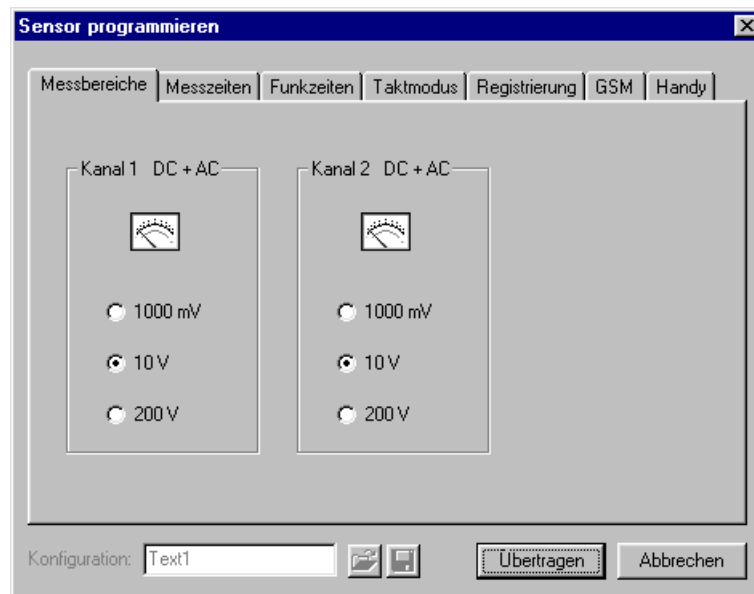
Sensor programmieren

Messbereiche | Messzeiten | Funkzeiten | Taktmodus | Registrierung | GSM | Handy

Kanal 1 DC + AC

1000 mV

10 V

200 V

Kanal 2 DC + AC

1000 mV

10 V

200 V

Konfiguration: Text1

Übertragen

Abbrechen